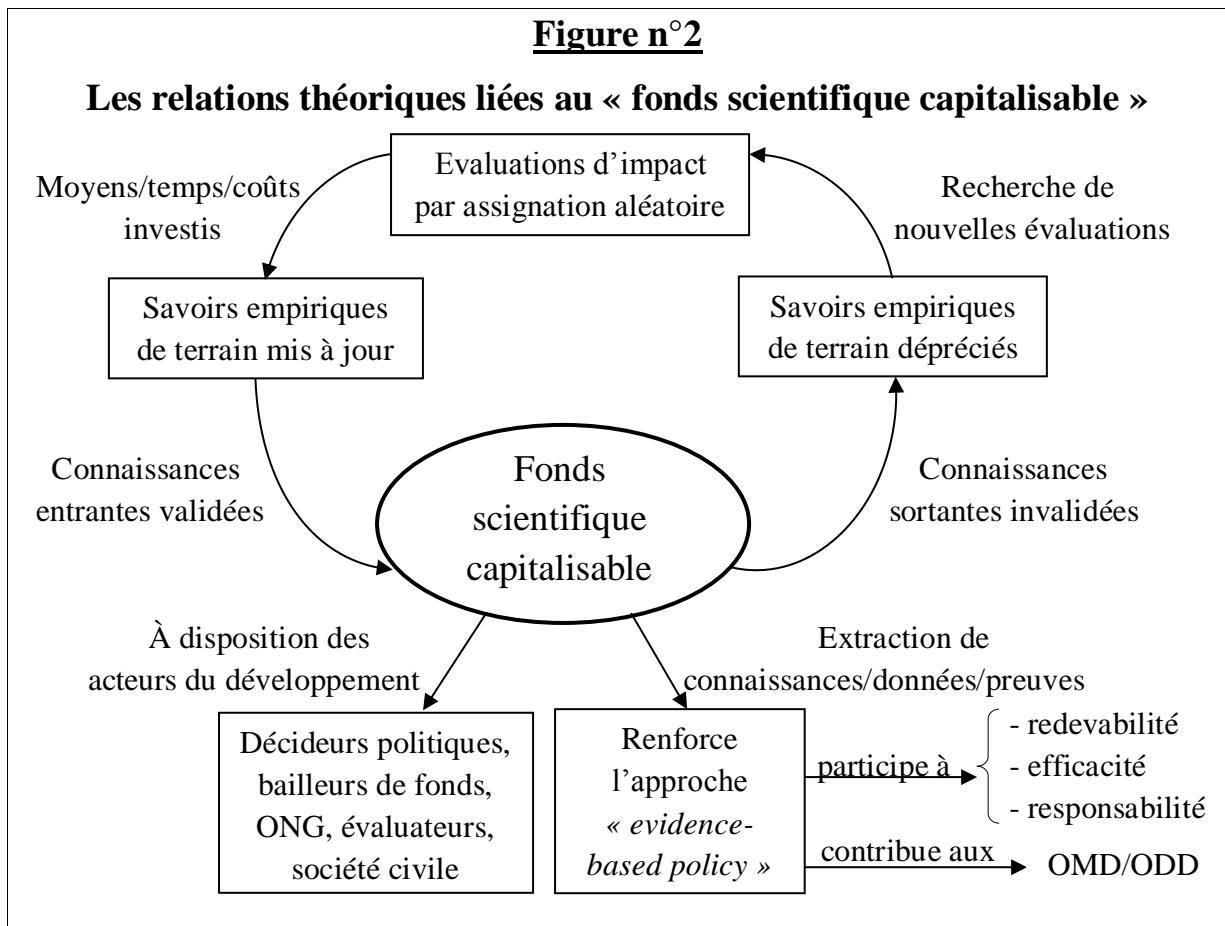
Figure n°2

Les relations théoriques liées au « fonds scientifique capitalisable »

Evaluations d'impact par assignation aléatoire

Moyens/temps/coûts investis

Recherche de nouvelles évaluations

Savoirs empiriques de terrain mis à jour

Savoirs empiriques de terrain dépréciés

Connaissances entrantes validées

Fonds scientifique capitalisable

Connaissances sortantes invalidées

À disposition des acteurs du développement

Extraction de connaissances/données/preuves

Décideurs politiques, bailleurs de fonds, ONG, évaluateurs, société civile

Renforce l'approche « evidence-based policy »

participe à

- redevabilité
- efficacité
- responsabilité

contribue aux

OMD/ODD